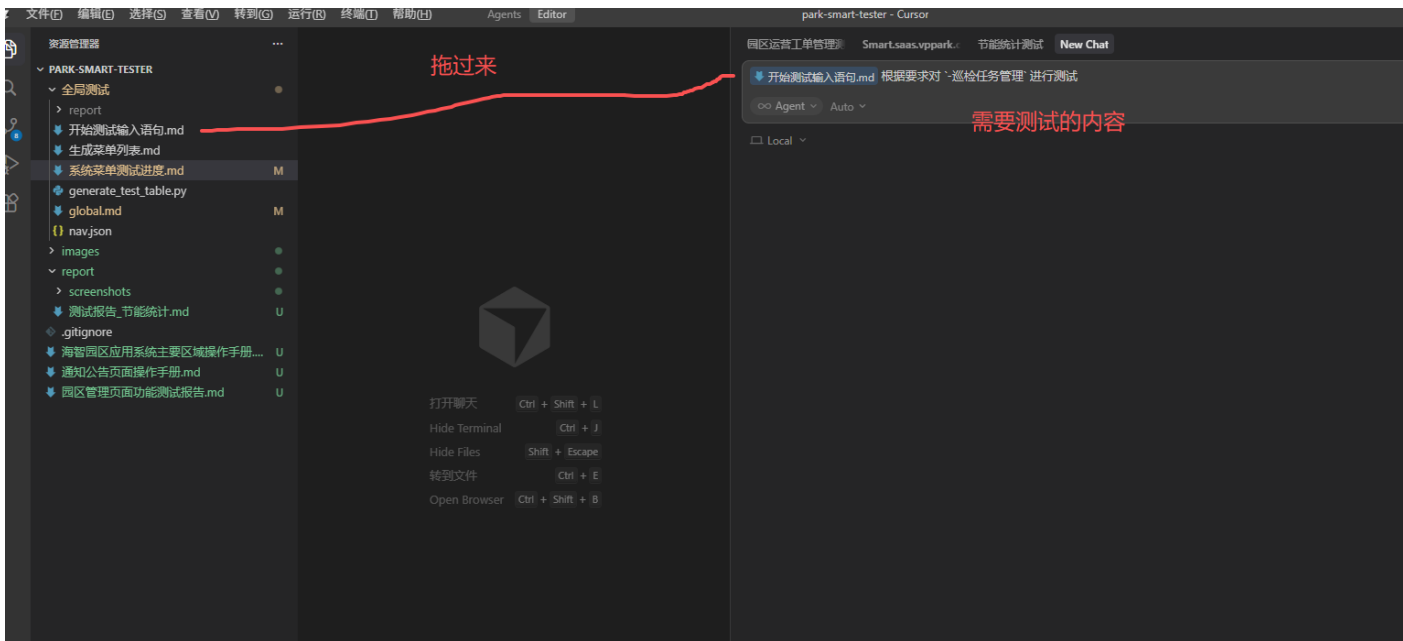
文件(F) 编辑(E) 选择(S) 查看(V) 转到(G) 运行(R) 终端(T) 帮助(H) Agents Editor park-smart-tester - Cursor

资源管理器 ···

PARK-SMART-TESTER
全局测试
report
开始测试输入语句.md
生成菜单列表.md
系统菜单测试进度.md M
generate_test_table.py
global.md M
nav.json
images
report
screenshots
测试报告_节能统计.md U
.gitignore
海智园区应用系统主要区域操作手册.... U
通知公告页面操作手册.md U
园区管理页面功能测试报告.md U

拖过来

打开聊天 Ctrl + Shift + L
Hide Terminal Ctrl + J
Hide Files Shift + Escape
转到文件 Ctrl + E
Open Browser Ctrl + Shift + B

园区运营工单管理 Smart.saas.vppark. 节能统计测试 New Chat

开始测试输入语句.md 根据要求对 `-巡检任务管理` 进行测试

Agent Auto

需要测试的内容

Local